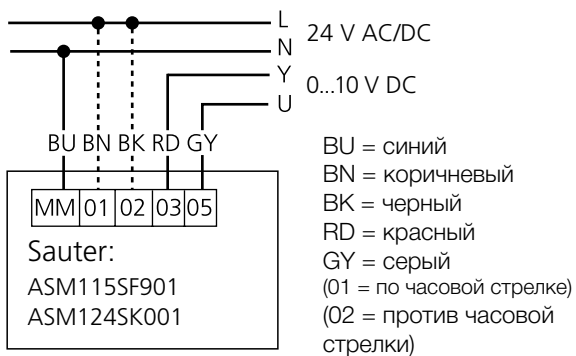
L
N
24 V AC/DC
Y
U
0...10 V DC

BU BN BK RD GY

MM 01 02 03 05

Sauter:
ASM115SF901
ASM124SK001

BU = синий
BN = коричневый
BK = черный
RD = красный
GY = серый
(01 = по часовой стрелке)
(02 = против часовой стрелки)